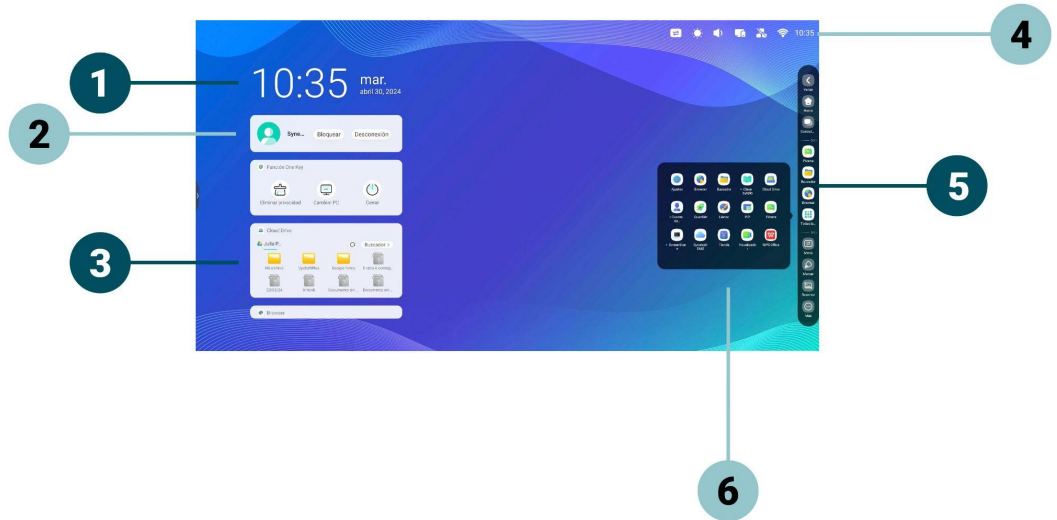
1
2
3
4
5
6

10:35

10:35 mar.
abril 30, 2024

Syne... Bloquear Desconexión

Función One Key
Eliminar procesidad Cambiar PC Cerrar

Cloud Drive
Julie P... Buscador
Mi archivo Eliminar Recientes

Browser

Ajustes Browser Explorador Cloud Drive
Pizarra
Tienda WPS Office

Volver
Inicio
Pizarra
Explorador
Browser
Todas las
Anotar
Más